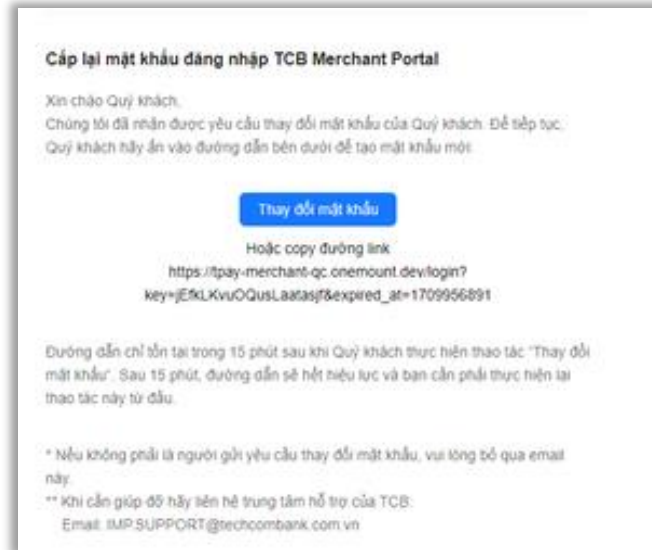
Cấp lại mật khẩu đăng nhập TCB Merchant Portal

Xin chào Quý khách,
Chúng tôi đã nhận được yêu cầu thay đổi mật khẩu của Quý khách. Để tiếp tục, Quý khách hãy ấn vào đường dẫn bên dưới để tạo mật khẩu mới:

Thay đổi mật khẩu

Hoặc copy đường link
https://tpay-merchant-qc.onemount.dev/login?key=jEfkLKvuOQusLaatasjf&expired_at=1709956891

Đường dẫn chỉ tồn tại trong 15 phút sau khi Quý khách thực hiện thao tác "Thay đổi mật khẩu". Sau 15 phút, đường dẫn sẽ hết hiệu lực và bạn cần phải thực hiện lại thao tác này từ đầu.

* Nếu không phải là người gửi yêu cầu thay đổi mật khẩu, vui lòng bỏ qua email này.
** Khi cần giúp đỡ hãy liên hệ trung tâm hỗ trợ của TCB:
Email: IMP.SUPPORT@techcombank.com.vn